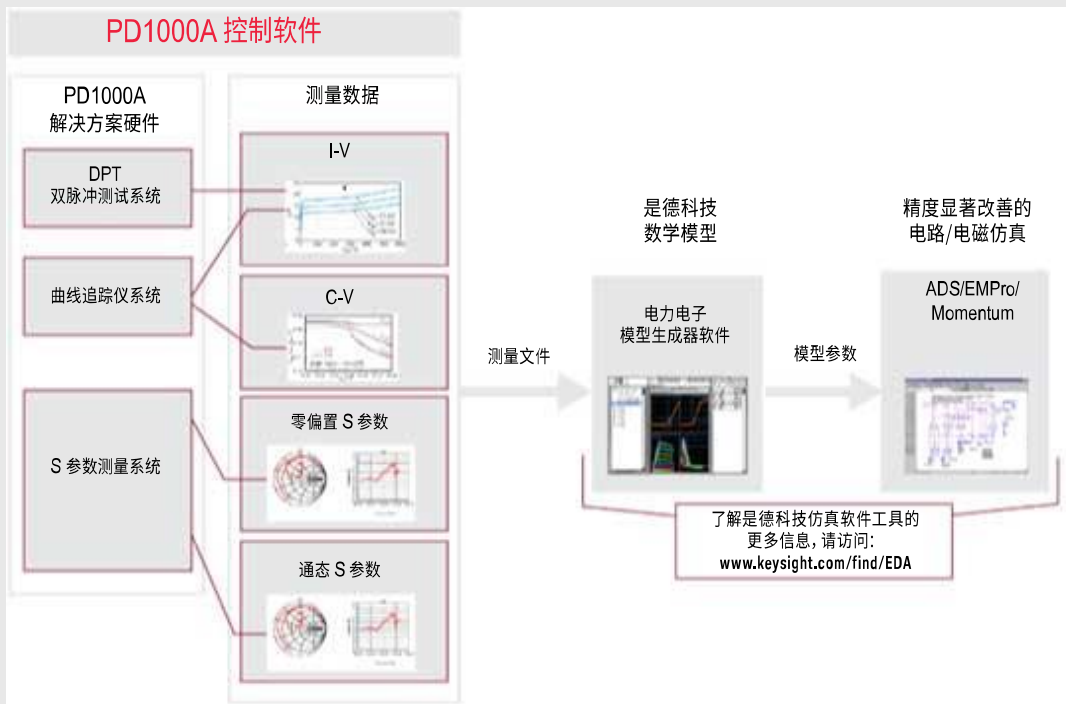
PD1000A 控制软件

PD1000A
解决方案硬件

DPT
双脉冲测试系统

曲线追踪仪系统

S 参数测量系统

测量数据

I-V

C-V

零偏置 S 参数

通态 S 参数

测量文件

是德科技
数学模型

电力电子
模型生成器软件

模型参数

精度显著改善的
电路/电磁仿真

ADS/EMPro/
Momentum

了解是德科技仿真软件工具的
更多信息，请访问:
www.keysight.com/find/EDA